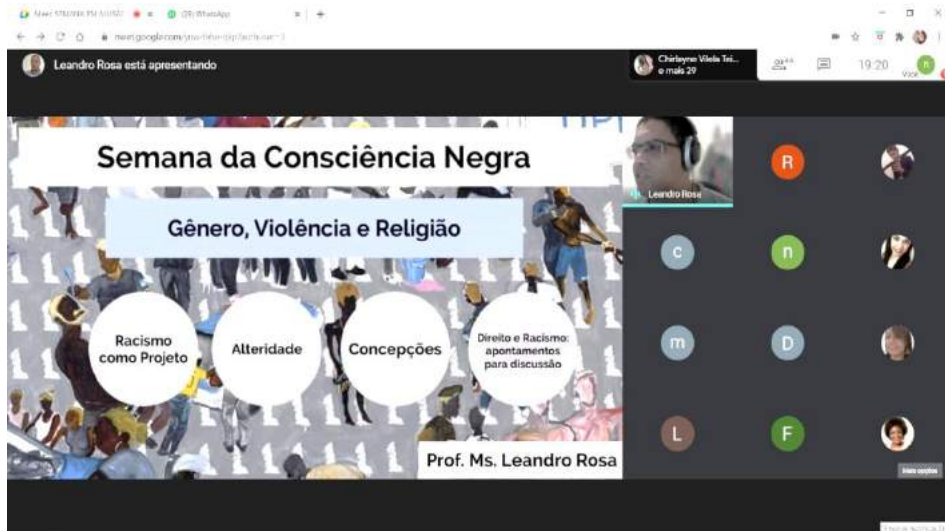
Meet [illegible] (29) WhatsApp
meet.google.com/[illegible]

Leandro Rosa está apresentando

Chirleyne Vilela Tei... e mais 29

19:20

Você

Semana da Consciência Negra

Gênero, Violência e Religião

Racismo como Projeto

Alteridade

Concepções

Direito e Racismo: apontamentos para discussão

Prof. Ms. Leandro Rosa

Leandro Rosa

R

C

n

m

D

L

F

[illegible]